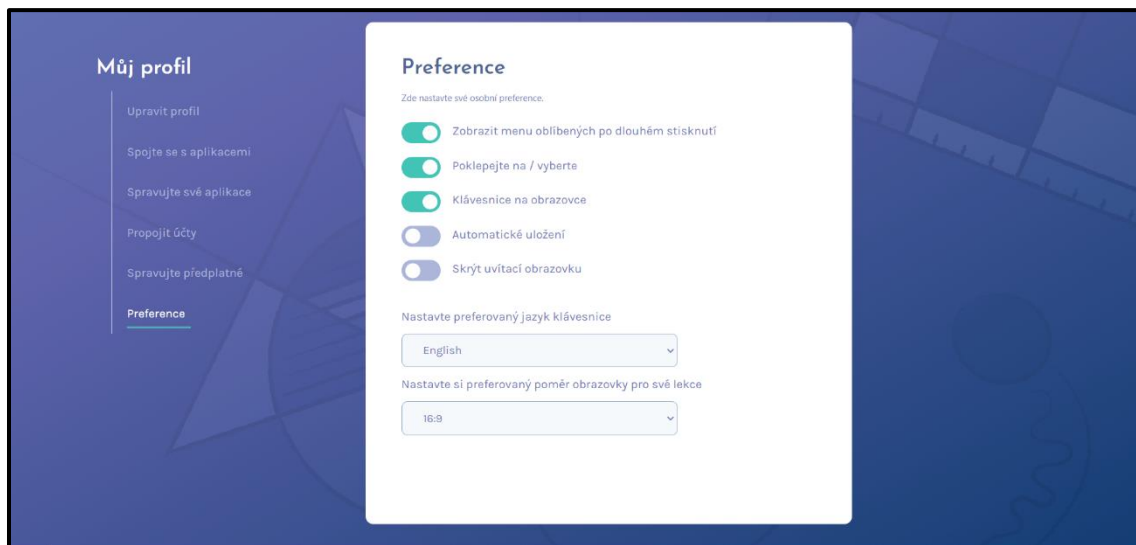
Můj profil

Upravit profil

Spojte se s aplikacemi

Spravujte své aplikace

Propojit účty

Spravujte předplatné

Preference

Preference

Zde nastavte své osobní preference.

Zobrazit menu oblíbených po dlouhém stisknutí

Poklepejte na / vyberte

Klávesnice na obrazovce

Automatické uložení

Skrýt uvítací obrazovku

Nastavte preferovaný jazyk klávesnice

English

Nastavte si preferovaný poměr obrazovky pro své lekce

16:9